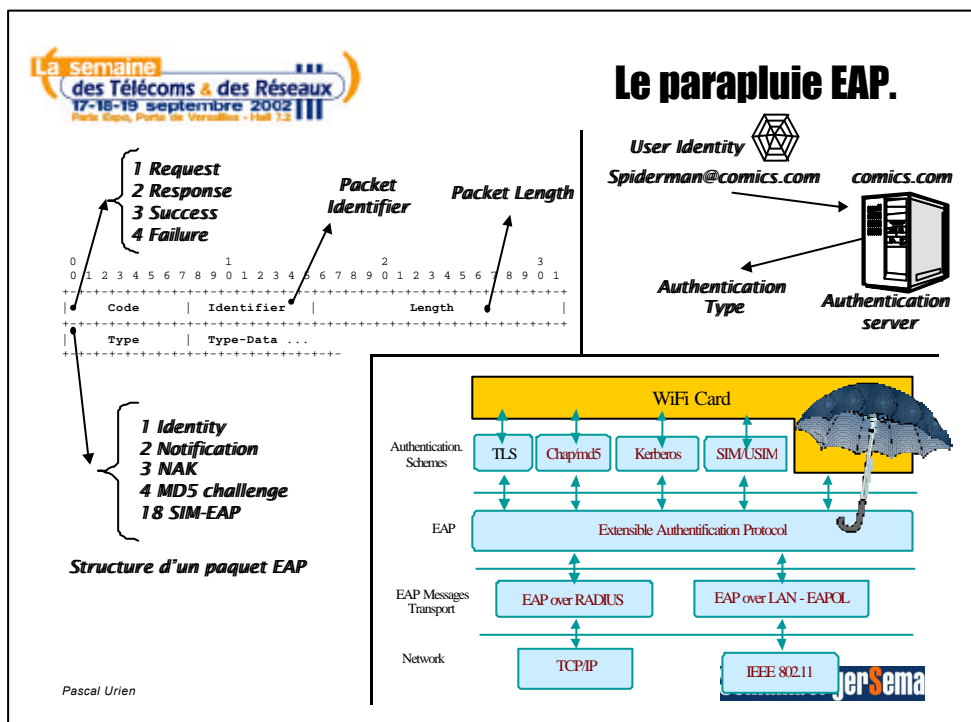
La semaine des Télécoms & des Réseaux
17-18-19 septembre 2002
Paris Expo, Porte de Versailles - Hall 7.2

Le parapluie EAP.

1 Request
2 Response
3 Success
4 Failure

Packet Identifier

Packet Length

0 1 2 3
0 1 2 3 4 5 6 7 8 9 0 1 2 3 4 5 6 7 8 9 0 1 2 3 4 5 6 7 8 9 0 1

| Code | Identifier | Length |

| Type | Type-Data ...

1 Identity
2 Notification
3 NAK
4 MD5 challenge
18 SIM-EAP

Structure d'un paquet EAP

User Identity
Spiderman@comics.com
comics.com
Authentication Type
Authentication server

WiFi Card

Authentication. Schemes

TLS
Chap/md5
Kerberos
SIM/USIM

EAP
Extensible Authentification Protocol

EAP Messages Transport
EAP over RADIUS
EAP over LAN - EAPOL

Network
TCP/IP
IEEE 802.11

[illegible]gerSema

Pascal Urien